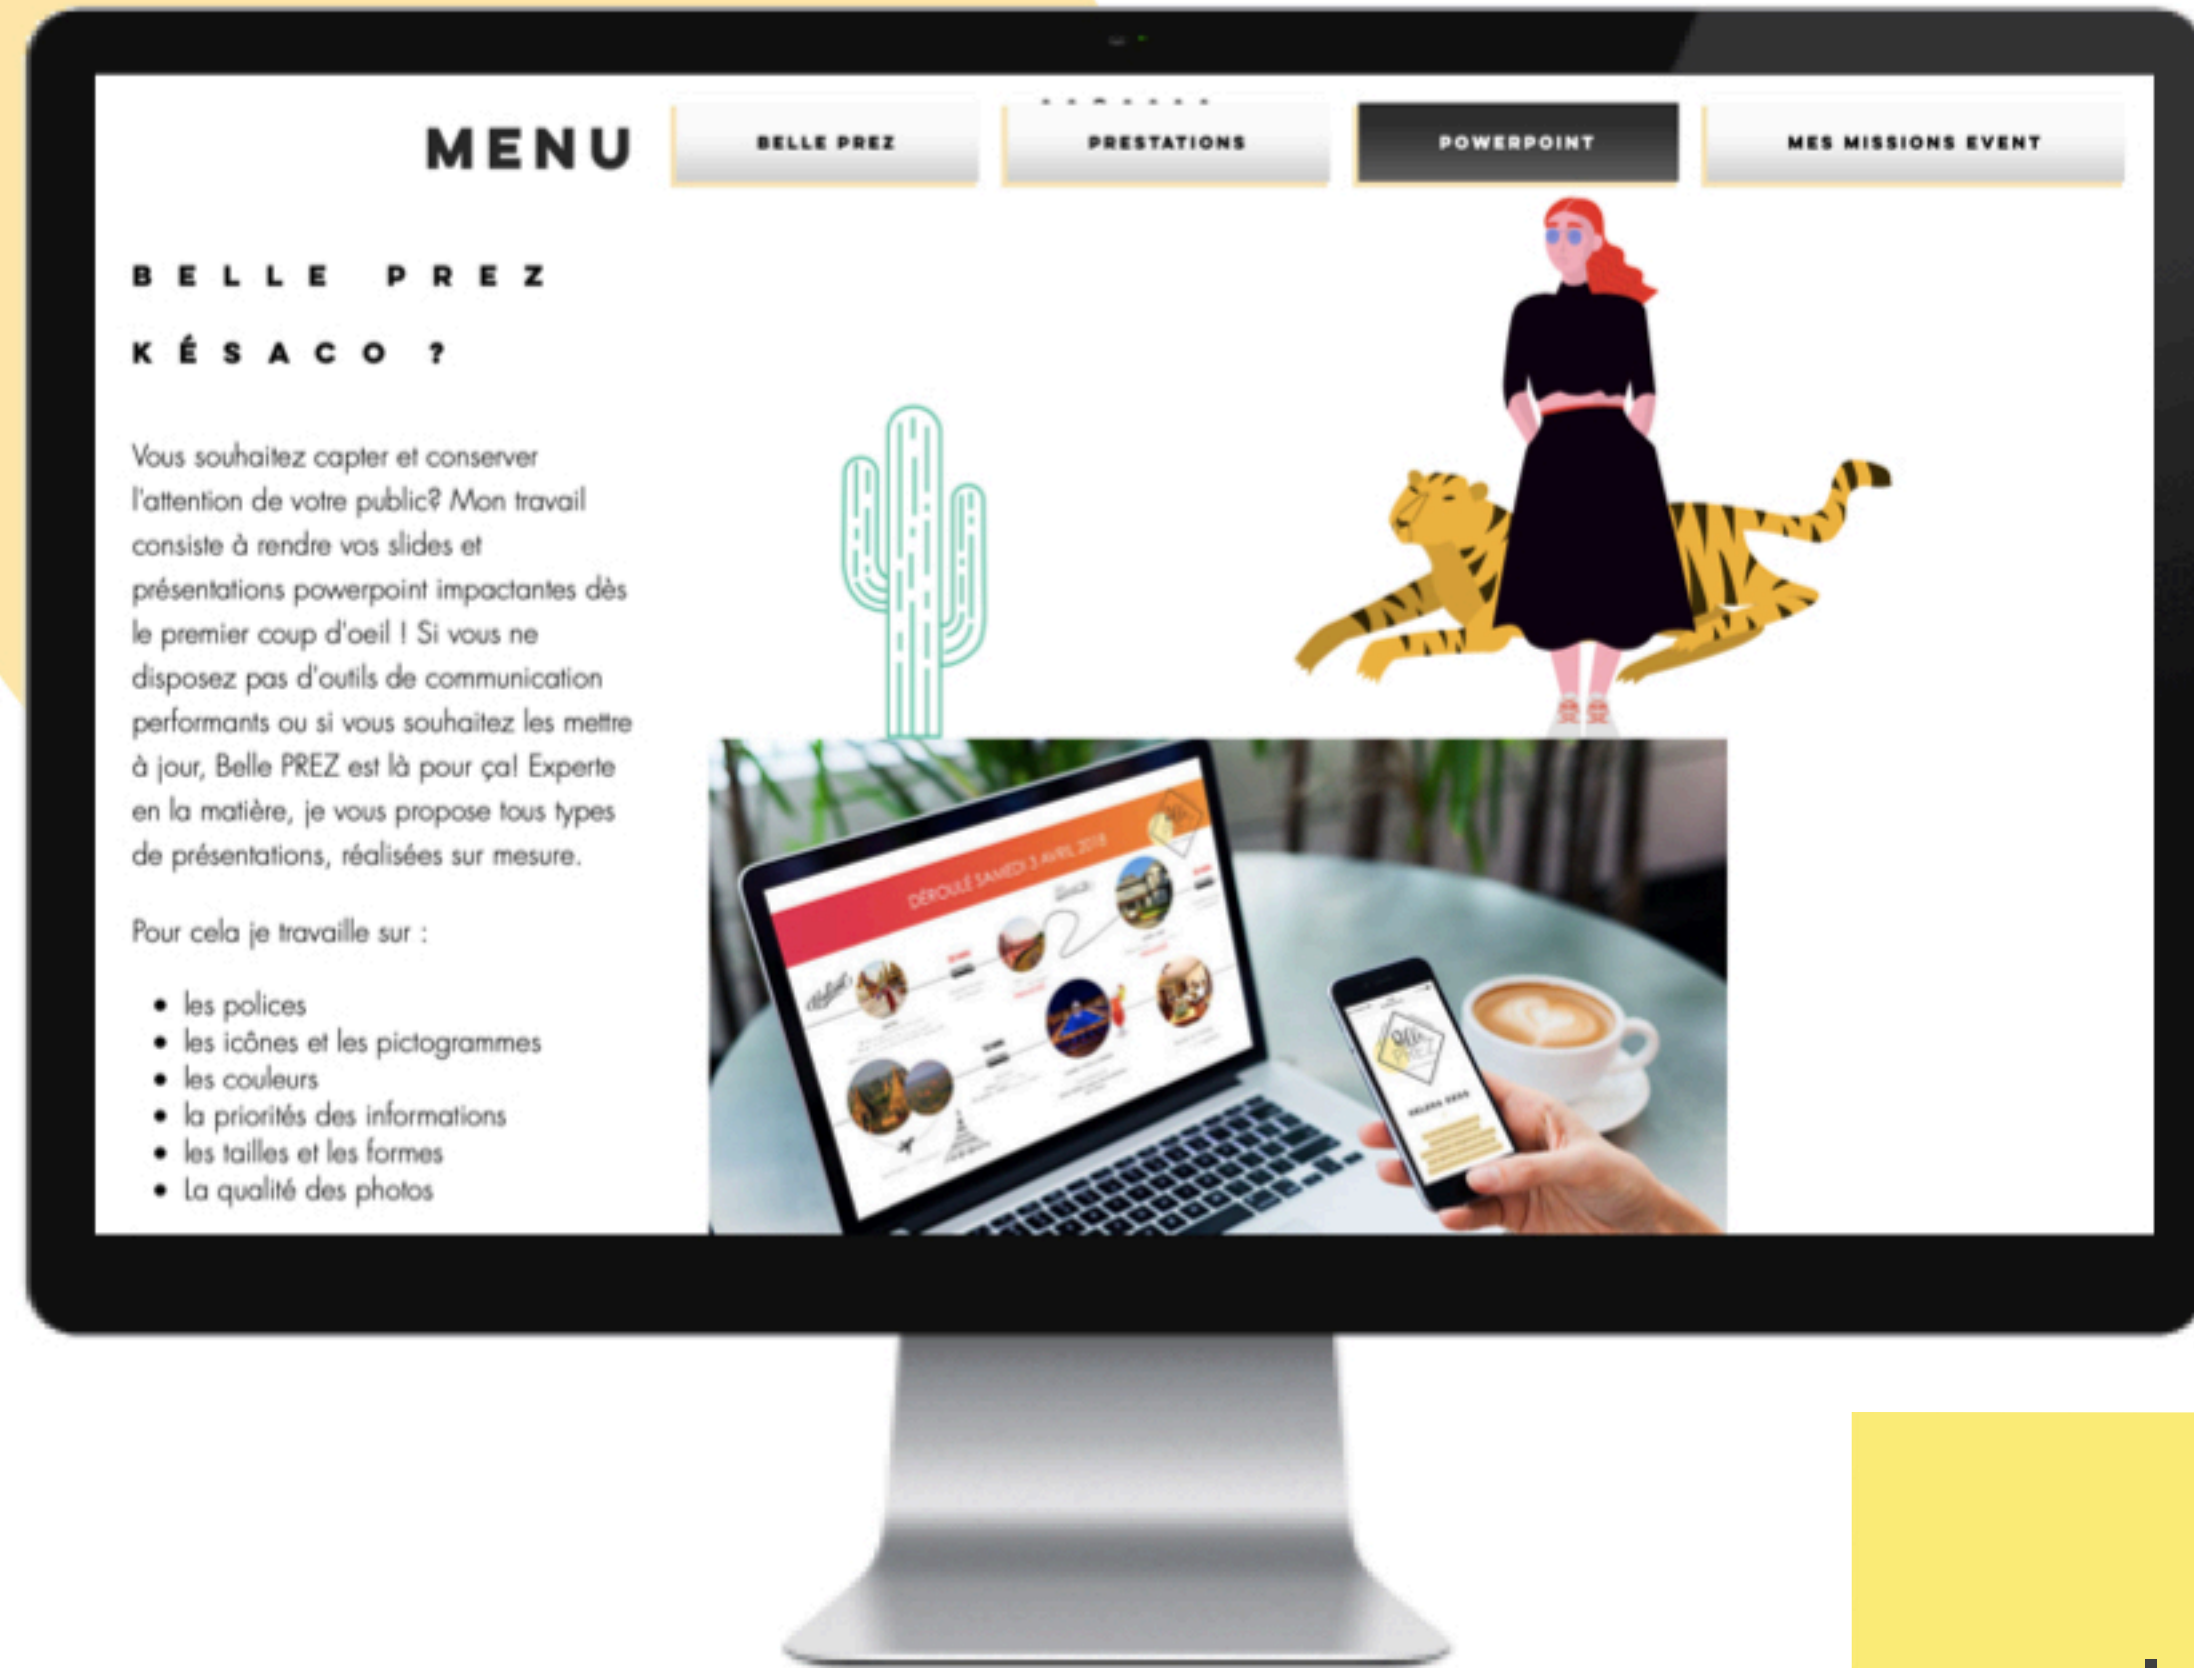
MENU

BELLE PREZ

PRESTATIONS

POWERPOINT

MES MISSIONS EVENT

BELLE PREZ

KÉSACO ?

Vous souhaitez capter et conserver l'attention de votre public? Mon travail consiste à rendre vos slides et présentations powerpoint impactantes dès le premier coup d'oeil ! Si vous ne disposez pas d'outils de communication performants ou si vous souhaitez les mettre à jour, Belle PREZ est là pour ça! Experte en la matière, je vous propose tous types de présentations, réalisées sur mesure.

Pour cela je travaille sur :

- les polices
- les icônes et les pictogrammes
- les couleurs
- la priorités des informations
- les tailles et les formes
- La qualité des photos

DÉROULÉ SAMEDI 3 AVRIL 2018